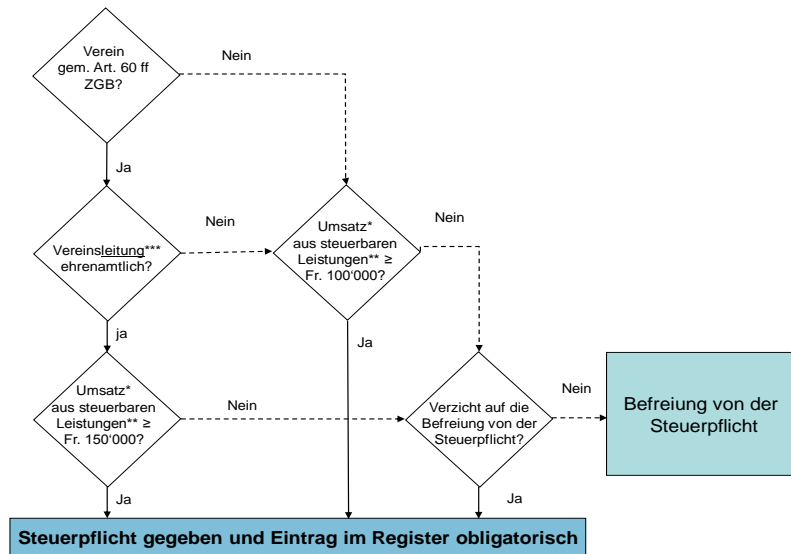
Verein gem. Art. 60 ff ZGB?

Nein

Ja

Vereinsleitung*** ehrenamtlich?

Nein

Umsatz* aus steuerbaren Leistungen** ≥ Fr. 100'000?

Nein

ja

Ja

Umsatz* aus steuerbaren Leistungen** ≥ Fr. 150'000?

Nein

Verzicht auf die Befreiung von der Steuerpflicht?

Nein

Befreiung von der Steuerpflicht

Ja

Ja

Steuerpflicht gegeben und Eintrag im Register obligatorisch